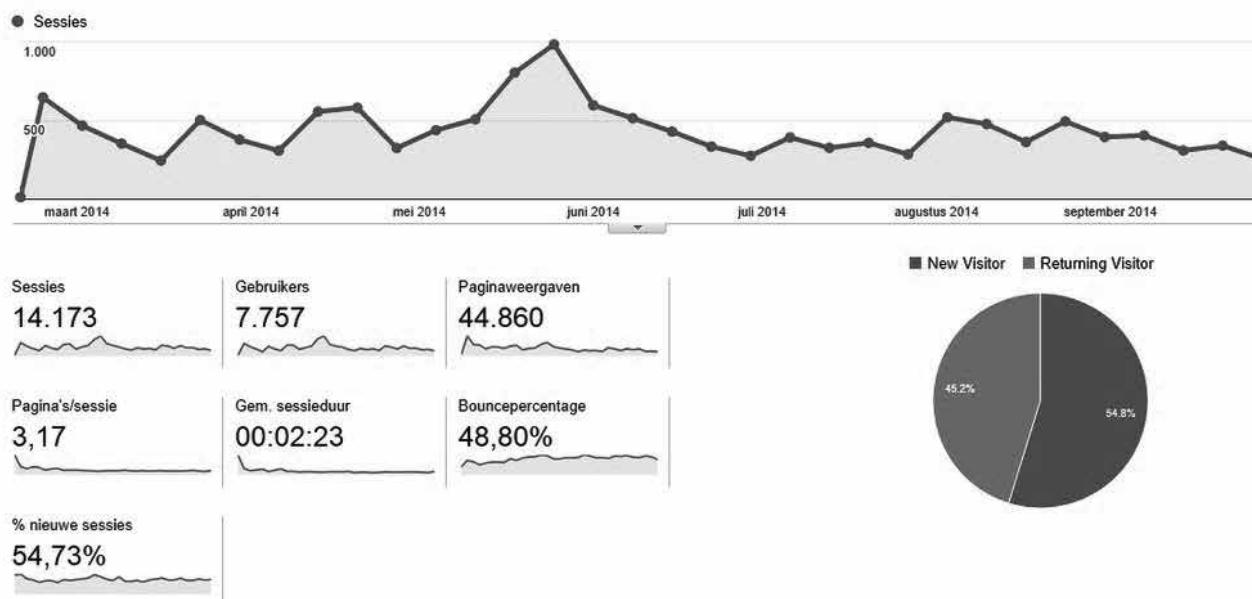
Sessies

1.000

500

maart 2014 april 2014 mei 2014 juni 2014 juli 2014 augustus 2014 september 2014

Sessies
14.173

Gebruikers
7.757

Paginaweergaven
44.860

Pagina's/sessie
3,17

Gem. sessieduur
00:02:23

Bouncepercentage
48,80%

% nieuwe sessies
54,73%

New Visitor Returning Visitor

45.2%

54.8%